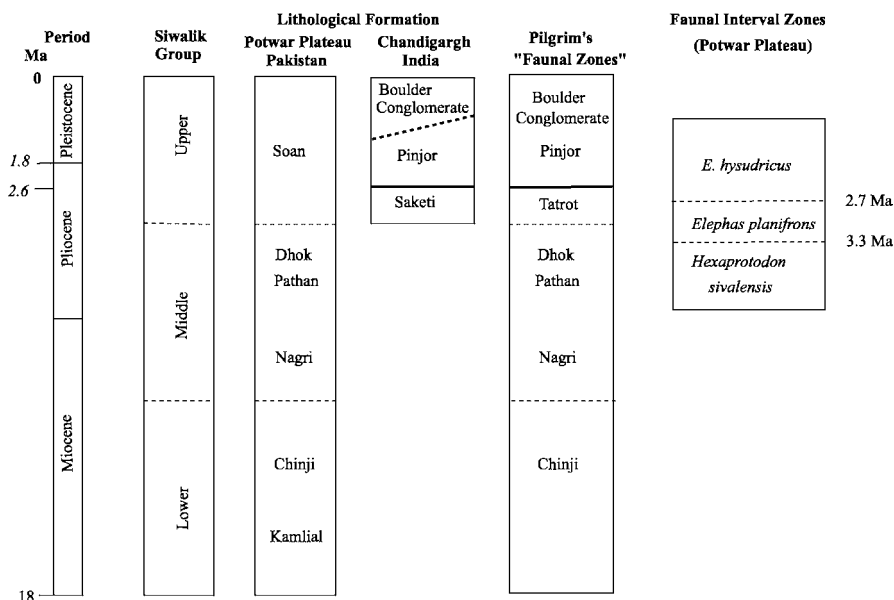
Ma

Period

0

Pleistocene

1.8

2.6

Pliocene

Miocene

18

Siwalik Group

Upper

Middle

Lower

Lithological Formation

Potwar Plateau Pakistan

Soan

Dhok Pathan

Nagri

Chinji

Kamlial

Chandigargh India

Boulder Conglomerate

Pinjor

Saketi

Pilgrim's "Faunal Zones"

Boulder Conglomerate

Pinjor

Tatrot

Dhok Pathan

Nagri

Chinji

Faunal Interval Zones (Potwar Plateau)

E. hysudricus

Elephas planifrons

Hexaprotodon sivalensis

2.7 Ma

3.3 Ma